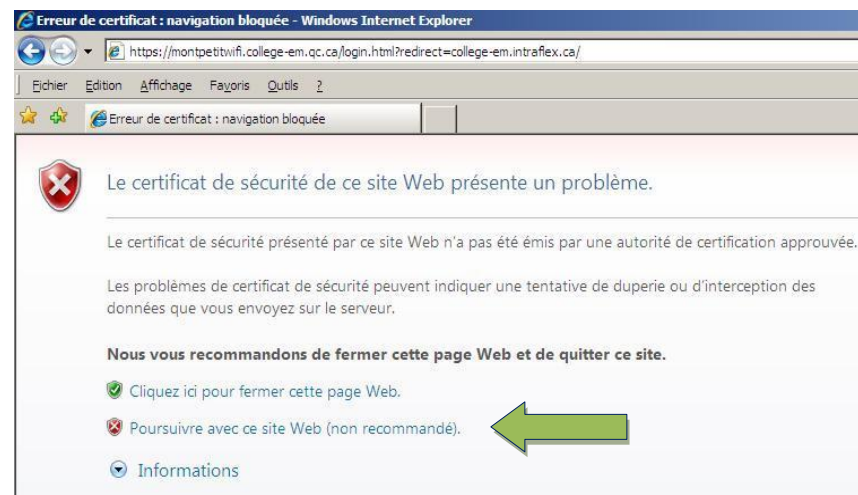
Erreur de certificat : navigation bloquée - Windows Internet Explorer

https://montpetitwifi.college-em.qc.ca/login.html?redirect=college-em.intraflex.ca/

Fichier Edition Affichage Favoris Outils ?

Erreur de certificat : navigation bloquée

Le certificat de sécurité de ce site Web présente un problème.

Le certificat de sécurité présenté par ce site Web n'a pas été émis par une autorité de certification approuvée.

Les problèmes de certificat de sécurité peuvent indiquer une tentative de duperie ou d'interception des données que vous envoyez sur le serveur.

Nous vous recommandons de fermer cette page Web et de quitter ce site.

Cliquez ici pour fermer cette page Web.

Poursuivre avec ce site Web (non recommandé).

Informations